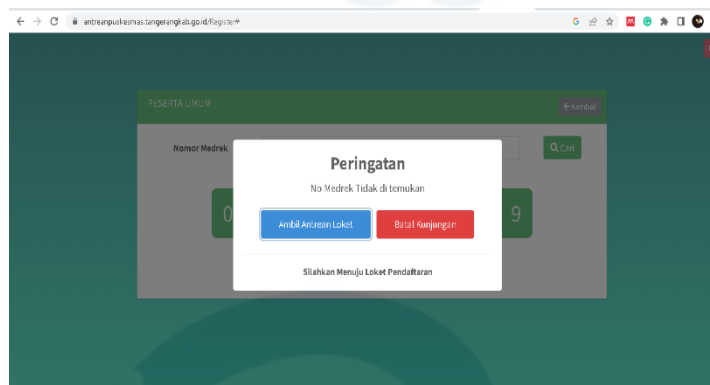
antreanpuskesmas.tangerangkab.go.id/Register#

PESERTA UMUM

← Kembali

Nomor Medrek

Cari

0

9

Peringatan

No Medrek Tidak di temukan

Ambil Antrean Loket

Batal Kunjungan

Silahkan Menuju Loket Pendaftaran